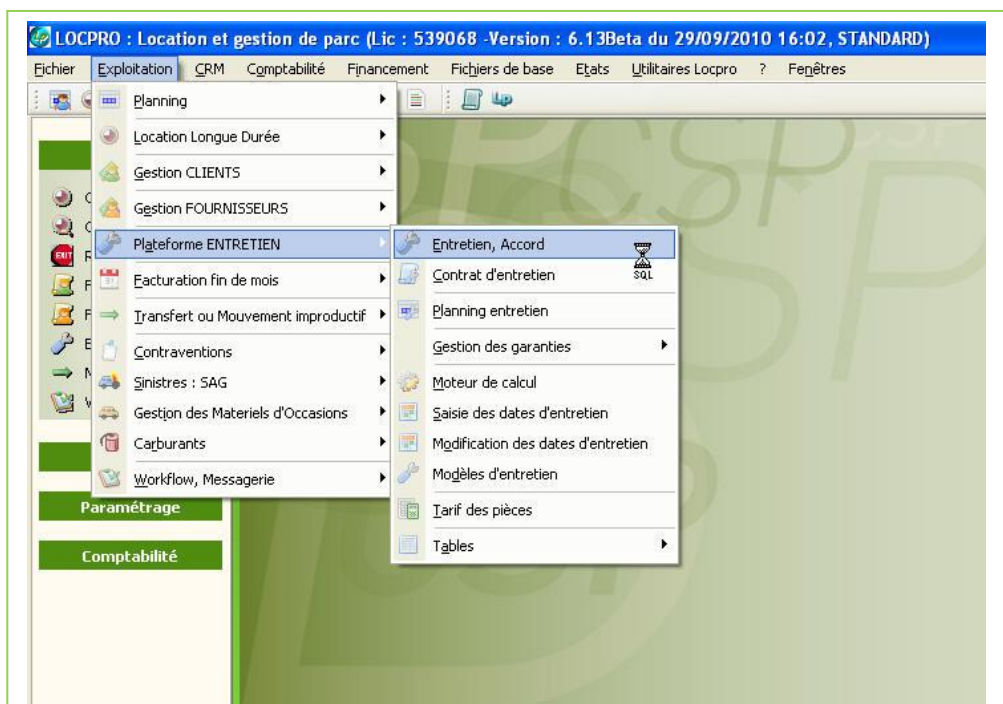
LOCPRO : Location et gestion de parc (Lic : 539068 -Version : 6.13Beta du 29/09/2010 16:02, STANDARD)

Fichier Exploitation CRM Comptabilité Financement Fichiers de base Etats Utilitaires Locpro ? Fenêtres

Planning
Location Longue Durée
Gestion CLIENTS
Gestion FOURNISSEURS
Plateforme ENTRETIEN
Facturation fin de mois
Transfert ou Mouvement improductif
Contraventions
Sinistres : SAG
Gestion des Materiels d'Occasions
Carburants
Workflow, Messagerie

Entretien, Accord
Contrat d'entretien
Planning entretien
Gestion des garanties
Moteur de calcul
Saisie des dates d'entretien
Modification des dates d'entretien
Modèles d'entretien
Tarif des pièces
Tables

SQL

Paramétrage

Comptabilité